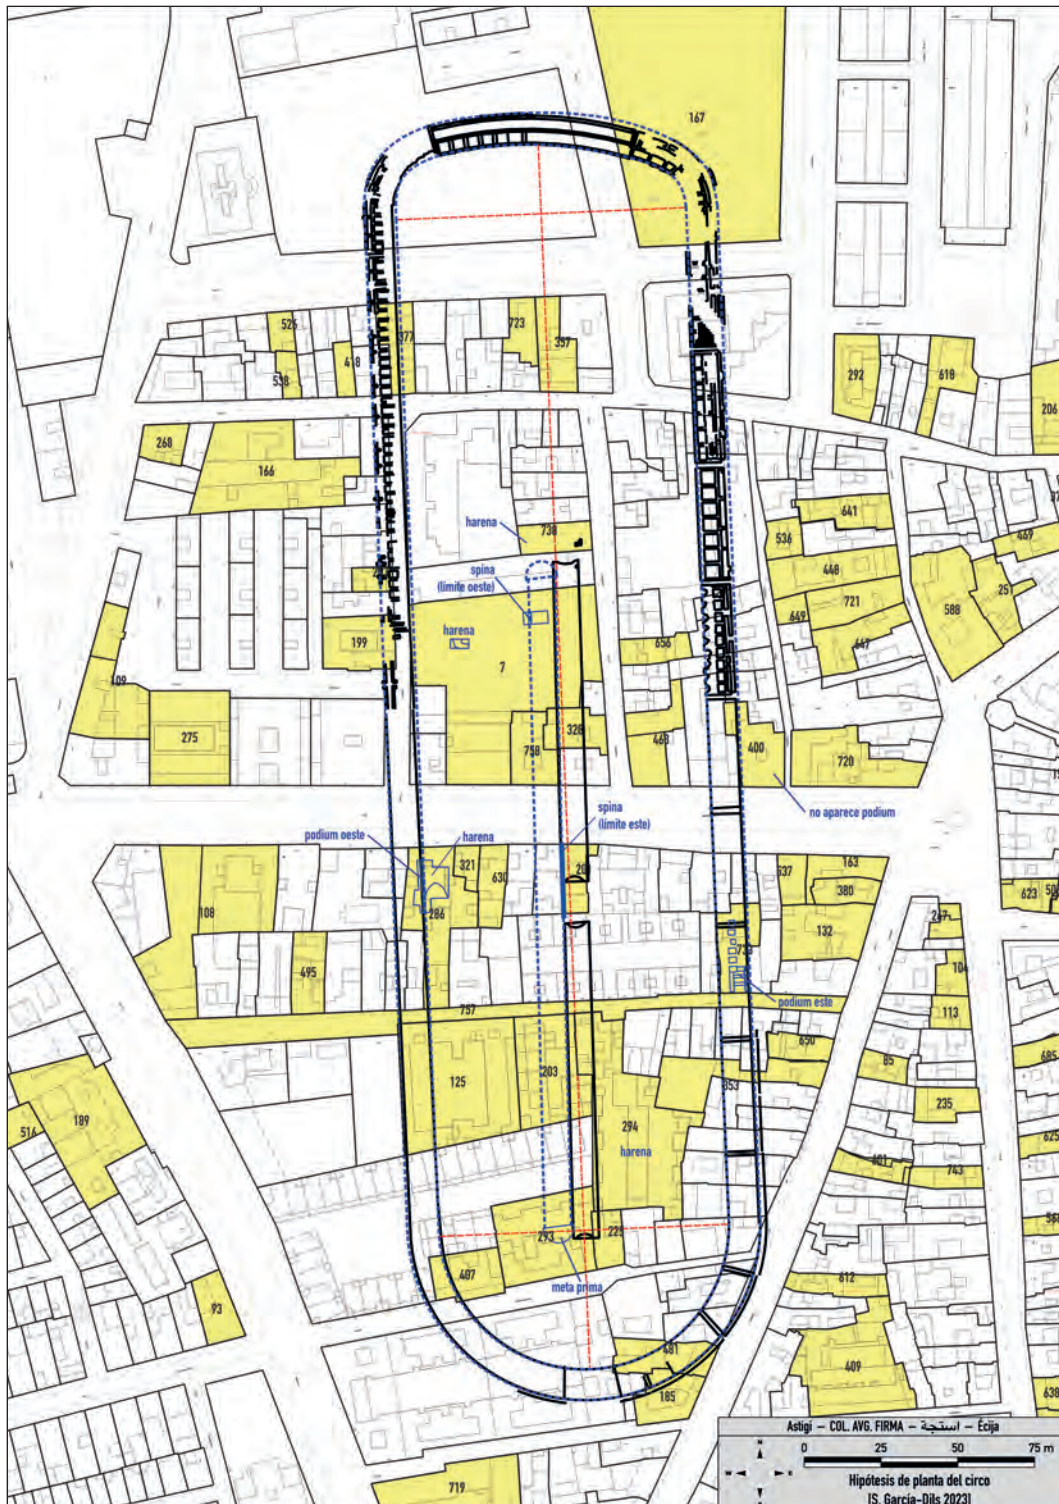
167

526
723
377
357
418
538
292
618
206

268
166

harena
730
641
536
469
spina
(limite oeste)
448
721
649
588
251
harena
7
656
647
199
409
275
326
758
468
400
720

spina
(límite este)
no aparece podium
podium oeste
harena
321
630
20
637
163
380
108
286
623
50
247
132
495
104
podium este
113
757
650
125
203
85
685
189
514
294
harena
353
235
625
601
743
58
225
293
487
meta prima
612
93
481
409
185
638
719

Astigi – COL. AVG. FIRMA – استجة – Écija
0 25 50 75 m
Hipótesis de planta del circo
[S. García-Dils 2023]